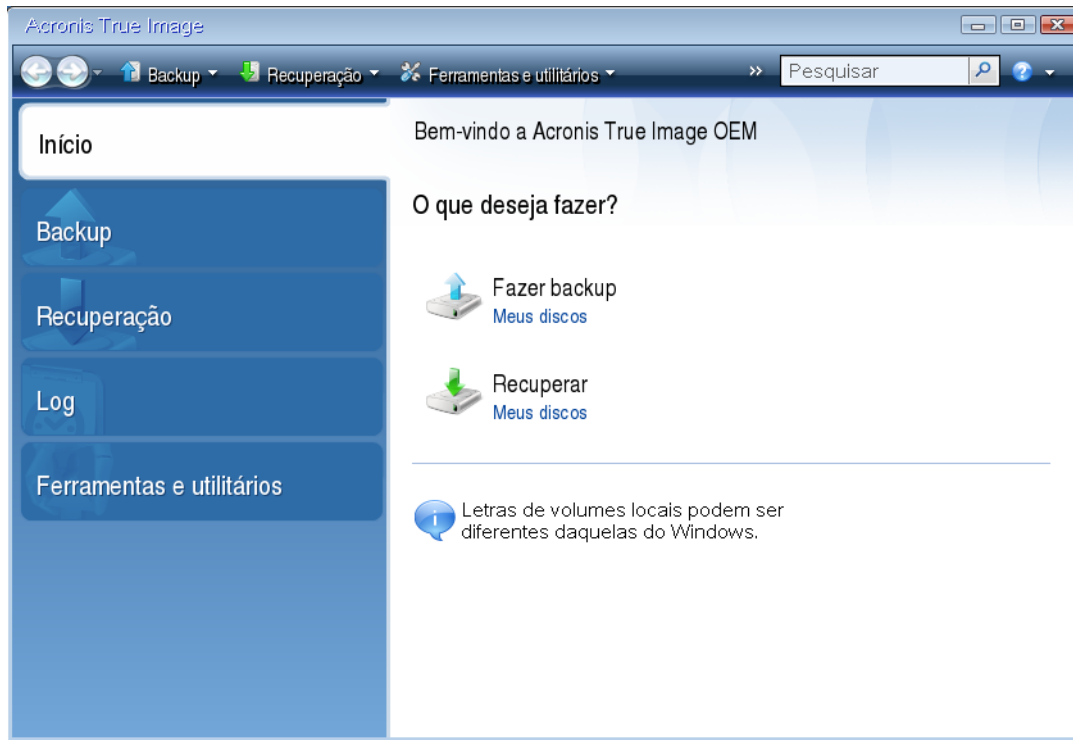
Acronis True Image

Backup Recuperação Ferramentas e utilitários » Pesquisar

Início

Backup

Recuperação

Log

Ferramentas e utilitários

Bem-vindo a Acronis True Image OEM

O que deseja fazer?

Fazer backup
Meus discos

Recuperar
Meus discos

Letras de volumes locais podem ser diferentes daquelas do Windows.